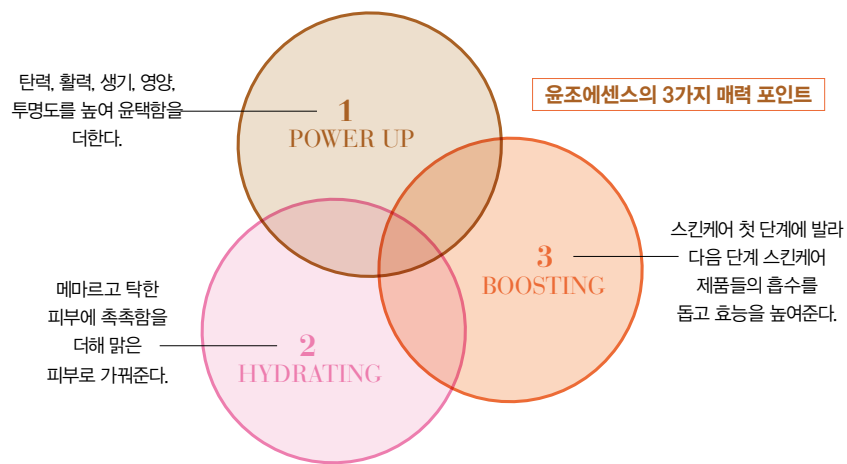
탄력, 활력, 생기, 영양, 투명도를 높여 윤택함을 더한다.

1
POWER UP

윤조에센스의 3가지 매력 포인트

스킨케어 첫 단계에 발라 다음 단계 스킨케어 제품들의 흡수를 돕고 효능을 높여준다.

3
BOOSTING

메마르고 탁한 피부에 촉촉함을 더해 맑은 피부로 가꿔준다.

2
HYDRATING